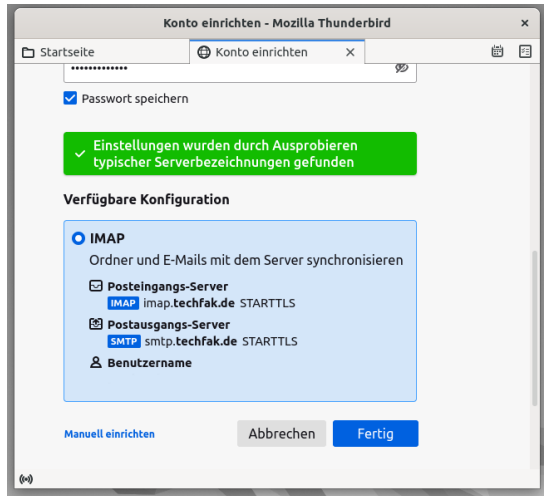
Konto einrichten - Mozilla Thunderbird

Startseite

Konto einrichten

••••••••••••••

Passwort speichern

Einstellungen wurden durch Ausprobieren typischer Serverbezeichnungen gefunden

Verfügbare Konfiguration

IMAP

Ordner und E-Mails mit dem Server synchronisieren

Posteingangs-Server

IMAP imap.techfak.de STARTTLS

Postausgangs-Server

SMTP smtp.techfak.de STARTTLS

Benutzername

Manuell einrichten

Abbrechen

Fertig